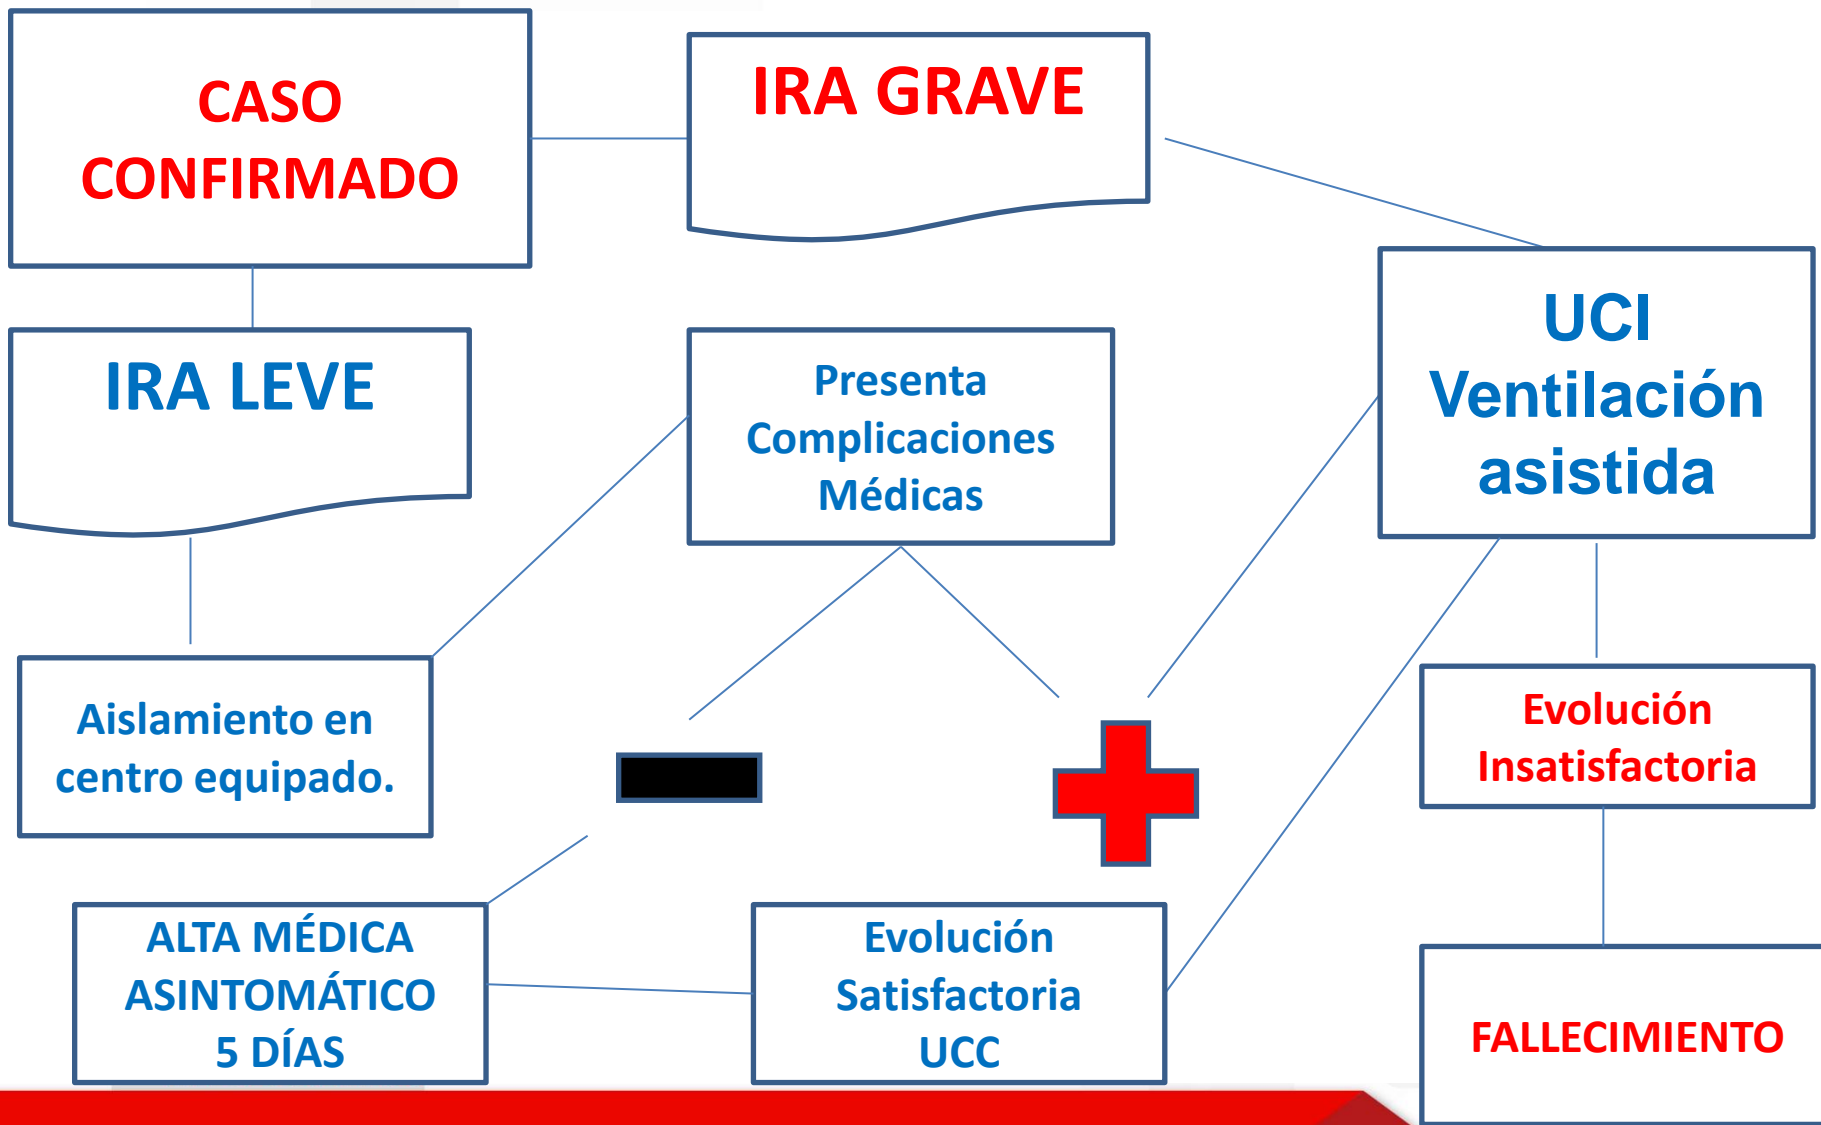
CASO CONFIRMADO

IRA GRAVE

UCI Ventilación asistida

IRA LEVE

Presenta Complicaciones Médicas

Aislamiento en centro equipado.

Evolución Insatisfactoria

ALTA MÉDICA ASINTOMÁTICO 5 DÍAS

Evolución Satisfactoria UCC

FALLECIMIENTO